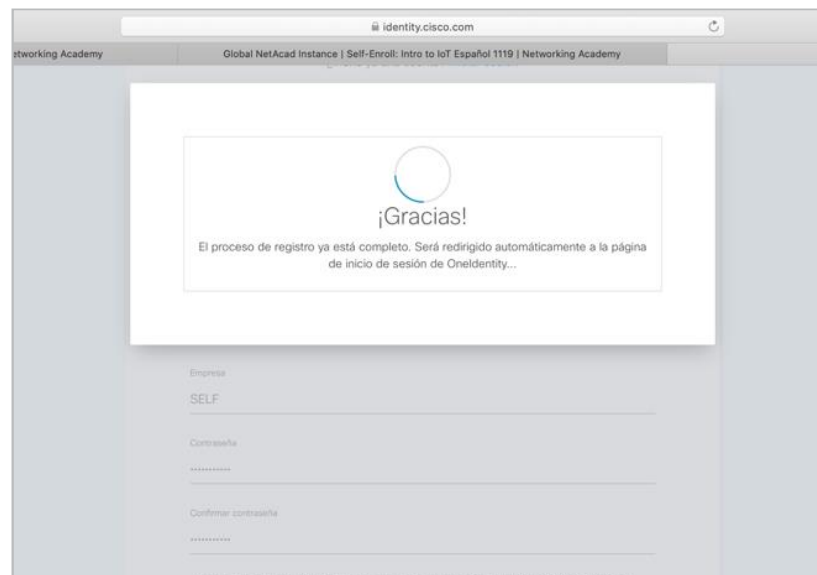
identity.cisco.com

etworking Academy

Global NetAcad Instance | Self-Enroll: Intro to IoT Español 1119 | Networking Academy

¡Gracias!

El proceso de registro ya está completo. Será redirigido automáticamente a la página de inicio de sesión de OneIdentity...

Empresa

SELF

Contraseña

••••••••••

Confirmar contraseña

••••••••••